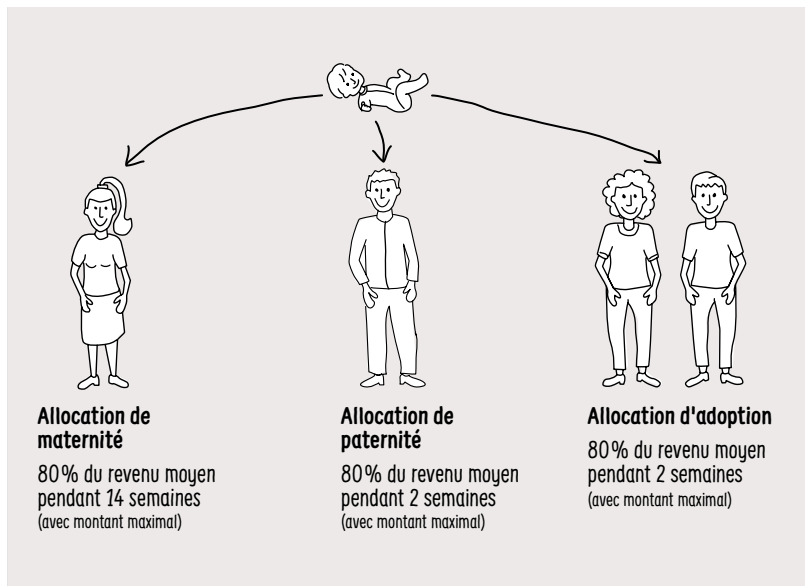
Allocation de maternité

80% du revenu moyen pendant 14 semaines
(avec montant maximal)

Allocation de paternité

80% du revenu moyen pendant 2 semaines
(avec montant maximal)

Allocation d'adoption

80% du revenu moyen pendant 2 semaines
(avec montant maximal)